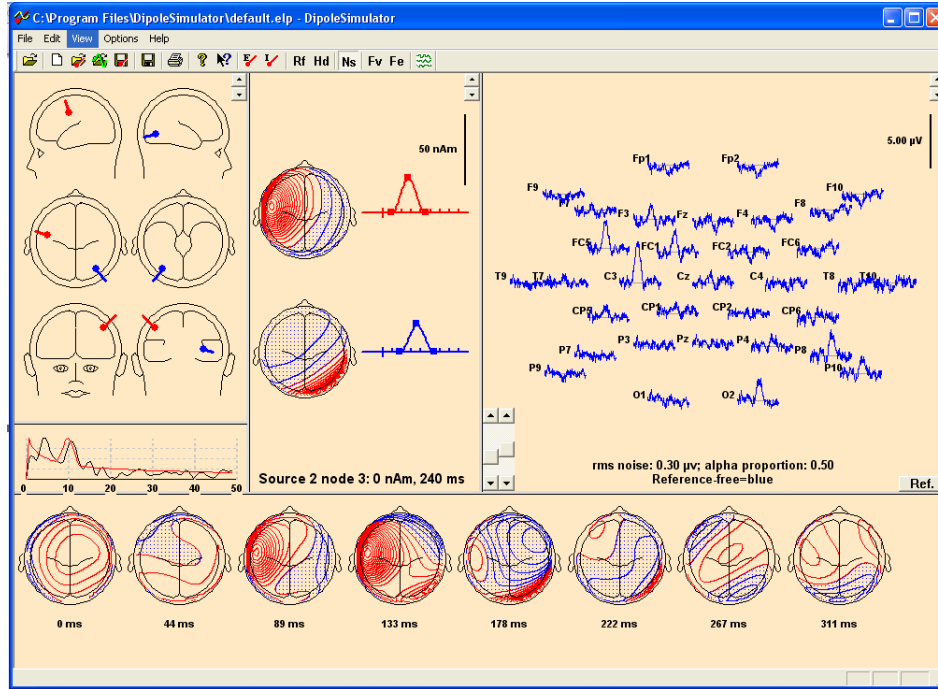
C:\Program Files\DipoleSimulator\default.elp - DipoleSimulator

File Edit View Options Help

Rf Hd Ns Fv Fe

50 nAm

Source 2 node 3: 0 nAm, 240 ms

0 10 20 30 40 50

5.00 µV

Fp1 Fp2
F9 F7 F3 Fz F4 F8 F10
FC5 FC1 FC2 FC6
T9 T7 C3 Cz C4 T8 T10
CP5 CP1 CP2 CP6
P7 P3 Pz P4 P8
P9 P10
O1 O2

rms noise: 0.30 µv; alpha proportion: 0.50
Reference-free=blue

Ref.

0 ms 44 ms 89 ms 133 ms 178 ms 222 ms 267 ms 311 ms